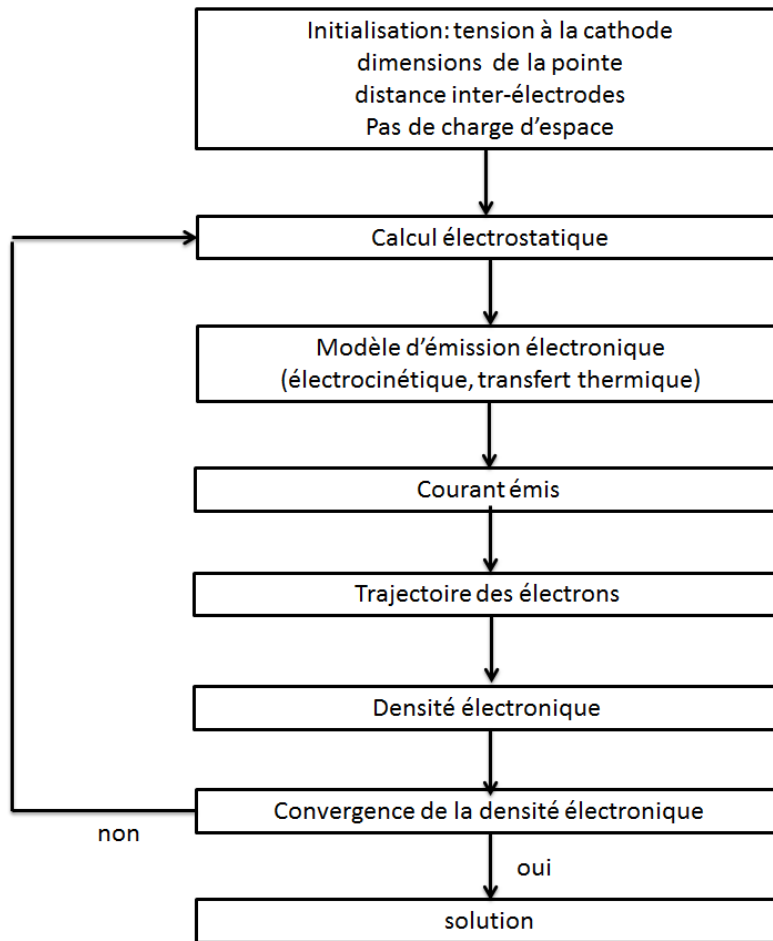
Initialisation: tension à la cathode
dimensions de la pointe
distance inter-électrodes
Pas de charge d'espace

Calcul électrostatique

Modèle d'émission électronique
(électrocinétique, transfert thermique)

Courant émis

Trajectoire des électrons

Densité électronique

Convergence de la densité électronique

non

oui

solution